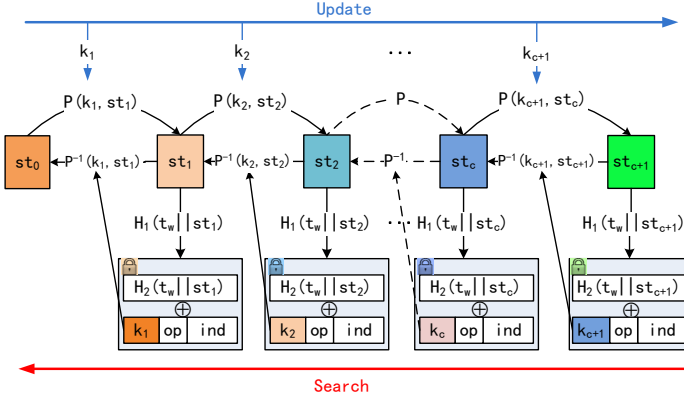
Update

$k_1$

$k_2$

...

$k_{c+1}$

$P(k_1, st_1)$

$P(k_2, st_2)$

P

$P(k_{c+1}, st_c)$

$st_0$

$P^{-1}(k_1, st_1)$

$st_1$

$P^{-1}(k_2, st_2)$

$st_2$

$P^{-1}$

$st_c$

$P^{-1}(k_{c+1}, st_{c+1})$

$st_{c+1}$

$H_1(t_w||st_1)$

$H_1(t_w||st_2)$

...

$H_1(t_w||st_c)$

$H_1(t_w||st_{c+1})$

$H_2(t_w||st_1)$

$\oplus$

| $k_1$ | op | ind |
|---|---|---|

$H_2(t_w||st_2)$

$\oplus$

| $k_2$ | op | ind |
|---|---|---|

$H_2(t_w||st_c)$

$\oplus$

| $k_c$ | op | ind |
|---|---|---|

$H_2(t_w||st_{c+1})$

$\oplus$

| $k_{c+1}$ | op | ind |
|---|---|---|

Search